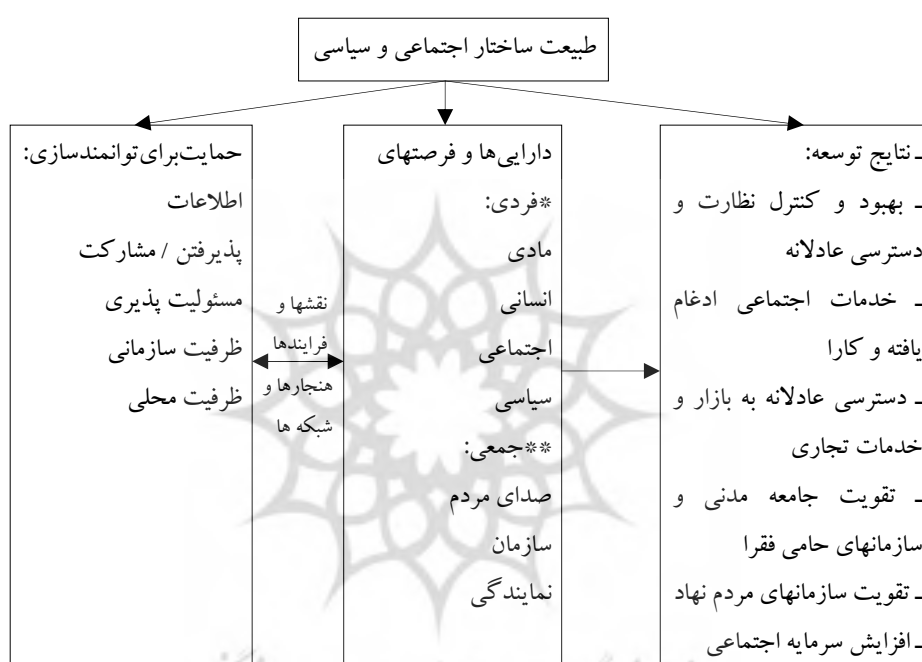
طبیعت ساختار اجتماعی و سیاسی

حمایت‌برای‌توانمندسازی:
اطلاعات
پذیرفتن / مشارکت
مسئولیت پذیری
ظرفیت سازمانی
ظرفیت محلی

نقشها و
فرایندها
هنجارها و
شبکه ها

دارایی‌ها و فرصتهای
*فردی:
مادی
انسانی
اجتماعی
سیاسی
**جمعی:
صدای مردم
سازمان
نمایندگی

ـ نتایج توسعه:
ـ بهبود و کنترل نظارت و دسترسی عادلانه
ـ خدمات اجتماعی ادغام یافته و کارا
ـ دسترسی عادلانه به بازار و خدمات تجاری
ـ تقویت جامعه مدنی و سازمانهای حامی فقرا
ـ تقویت سازمانهای مردم نهاد
ـ افزایش سرمایه اجتماعی